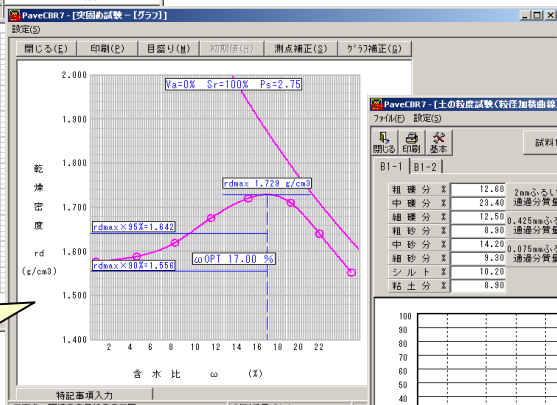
PaveCBR7 - [突固め試験 - [グラフ]]

設定(S)

閉じる(E) 印刷(P) 目盛り(M) 初期値(H) 測点補正(S) ｸﾞﾗﾌ補正(G)

Va=0% Sr=100% Ps=2.75

rdmax 1.729 g/cm3

rdmax×95%=1.642

ωOPT 17.00 %

rdmax×90%=1.556

2.000
1.900
1.800
1.700
1.600
1.500
1.400

乾
燥
密
度

rd
(g/cm3)

2 4 6 8 10 12 14 16 18 20 22

含 水 比 ω (%)

特記事項入力

PaveCBR7 - [土の粒度試験(粒径加積曲線

ﾌｧｲﾙ(F) 設定(S)

閉じる 印刷 基本

試料

B1-1 B1-2

| | | |
|---|---|---|
| 粗 礫 分 | % | 12.60 |
| 中 礫 分 | % | 23.40 |
| 細 礫 分 | % | 12.50 |
| 粗 砂 分 | % | 8.90 |
| 中 砂 分 | % | 14.20 |
| 細 砂 分 | % | 9.30 |
| シ ル ト | % | 10.20 |
| 粘 土 分 | % | 8.90 |

2mmふるい
通過分質量

0.425mmふるい
通過分質量

0.075mmふるい
通過分質量

100
90
80
70
60
50
40
30
20
10